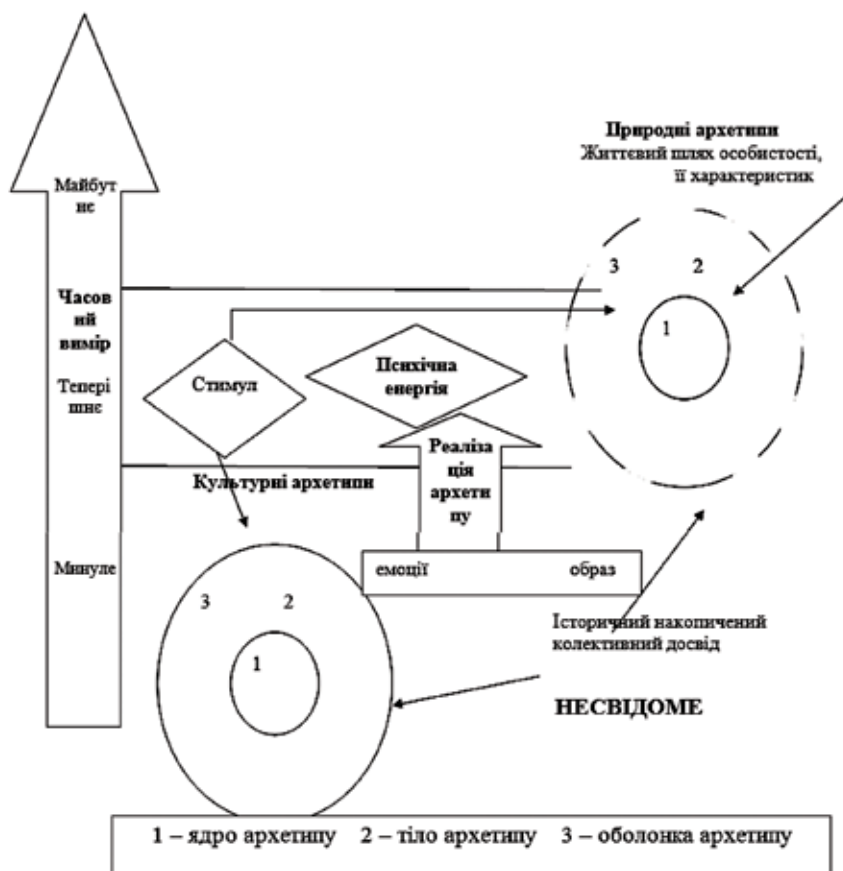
Природні архетипи
Життєвий шлях особистості, її характеристик

Майбутнє

3 2

1

Часовий вимір

Теперішнє

Стимул

Психічна енергія

Реалізація архетипу

Культурні архетипи

Минуле

емоції образ

3 2

1

Історичний накопичений колективний досвід

НЕСВІДОМЕ

1 – ядро архетипу 2 – тіло архетипу 3 – оболонка архетипу